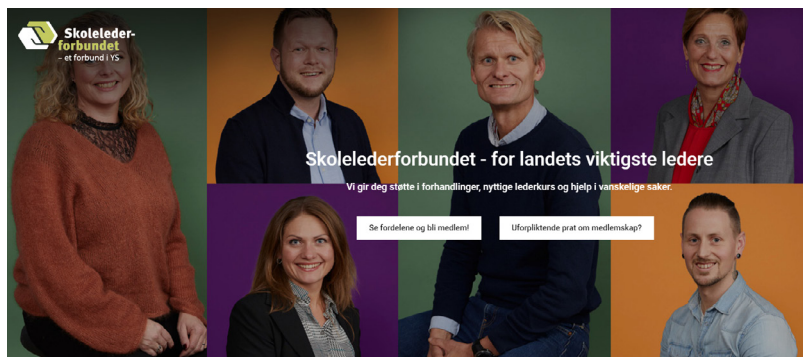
Skoleleder-
forbundet
– et forbund i YS

Skolelederforbundet - for landets viktigste ledere

Vi gir deg støtte i forhandlinger, nyttige lederkurs og hjelp i vanskelige saker.

Se fordelene og bli medlem!

Uforpliktende prat om medlemskap?